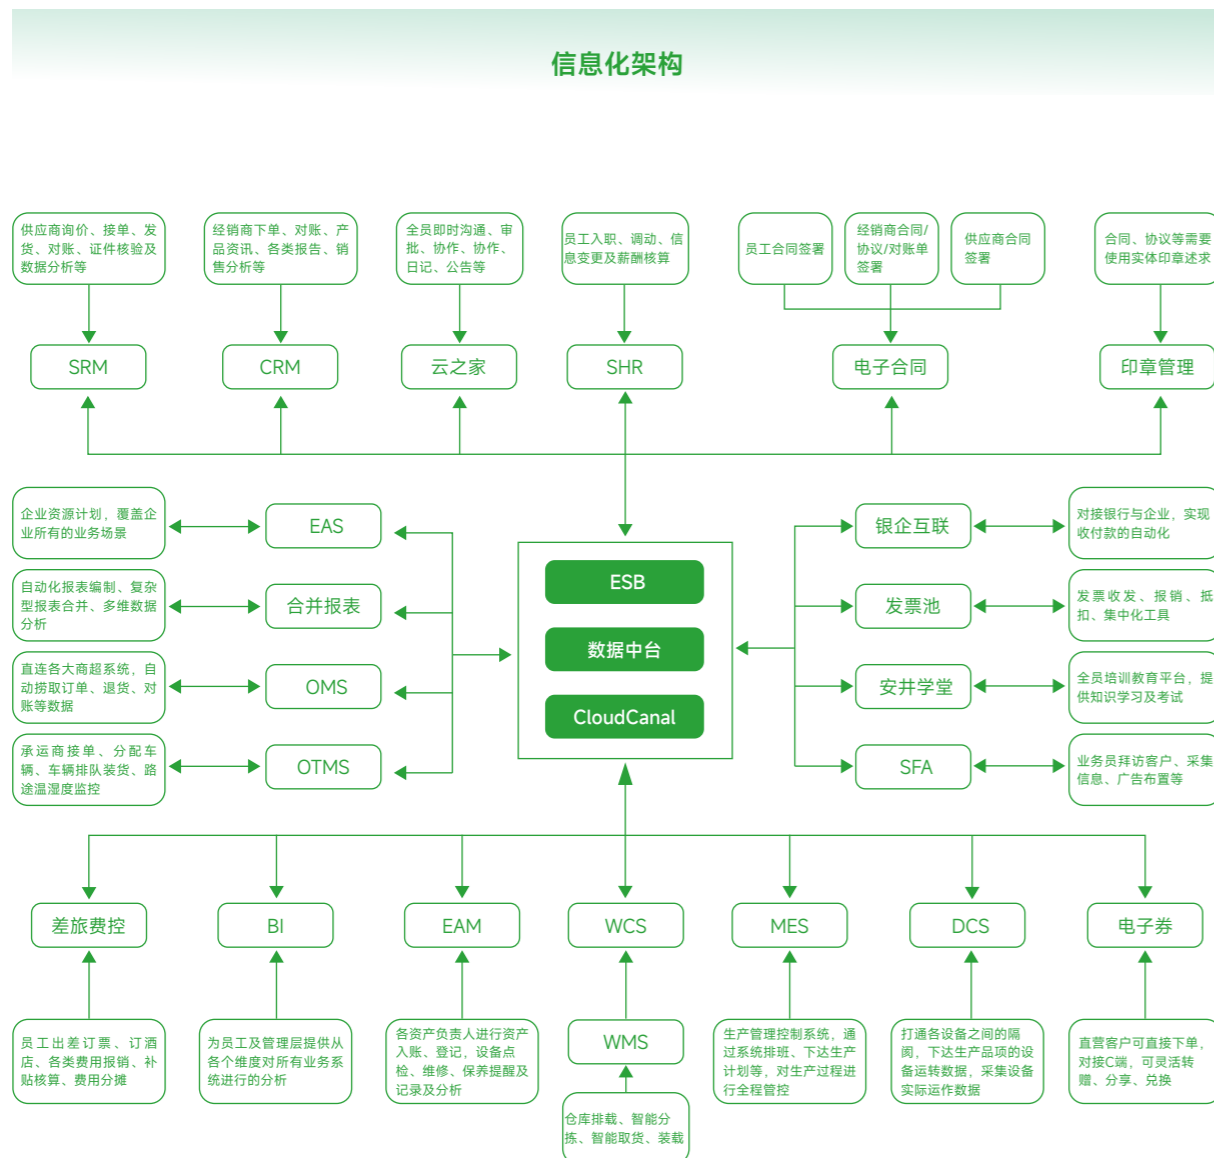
信息化架构

供应商询价、接单、发货、对账、证件核验及数据分析等

经销商下单、对账、产品资讯、各类报告、销售分析等

全员即时沟通、审批、协作、协作、日记、公告等

员工入职、调动、信息变更及薪酬核算

员工合同签署

经销商合同/协议/对账单签署

供应商合同签署

合同、协议等需要使用实体印章述求

SRM

CRM

云之家

SHR

电子合同

印章管理

企业资源计划，覆盖企业所有的业务场景

EAS

自动化报表编制、复杂型报表合并、多维数据分析

合并报表

直连各大商超系统，自动捞取订单、退货、对账等数据

OMS

承运商接单、分配车辆、车辆排队装货、路途温湿度监控

OTMS

ESB

数据中台

CloudCanal

银企互联

对接银行与企业，实现收付款的自动化

发票池

发票收发、报销、抵扣、集中化工具

安井学堂

全员培训教育平台，提供知识学习及考试

SFA

业务员拜访客户、采集信息、广告布置等

差旅费控

BI

EAM

WCS

MES

DCS

电子券

员工出差订票、订酒店、各类费用报销、补贴核算、费用分摊

为员工及管理层提供从各个维度对所有业务系统进行的分析

各资产负责人进行资产入账、登记，设备点检、维修、保养提醒及记录及分析

WMS

仓库排载、智能分拣、智能取货、装载

生产管理控制系统，通过系统排班、下达生产计划等，对生产过程进行全程管控

打通各设备之间的隔阂，下达生产品项的设备运转数据，采集设备实际运作数据

直营客户可直接下单，对接C端，可灵活转赠、分享、兑换